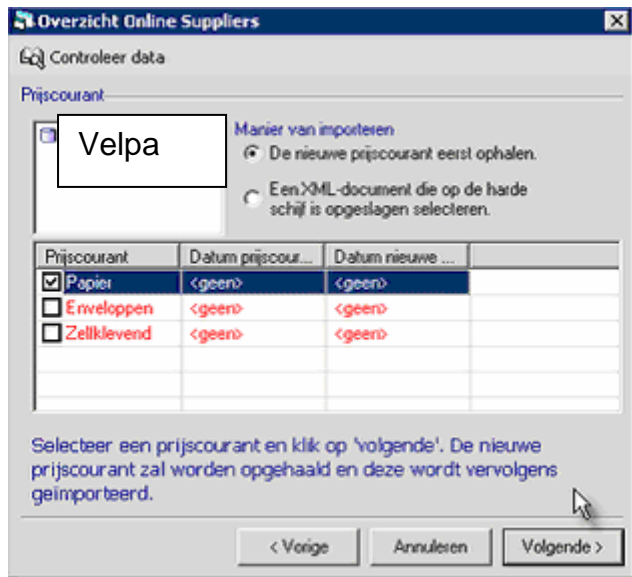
Overzicht Online Suppliers

Controleer data

Prijscourant

Velpa

Manier van importeren

De nieuwe prijscourant eerst ophalen.

Een XML-document die op de harde schijf is opgeslagen selecteren.

| Prijscourant | Datum prijscour... | Datum nieuwe ... |
|---|---|---|
| Papier | <geen> | <geen> |
| Enveloppen | <geen> | <geen> |
| Zelfklevend | <geen> | <geen> |

Selecteer een prijscourant en klik op 'volgende'. De nieuwe prijscourant zal worden opgehaald en deze wordt vervolgens geimporteerd.

< Vorige Annuleren Volgende >